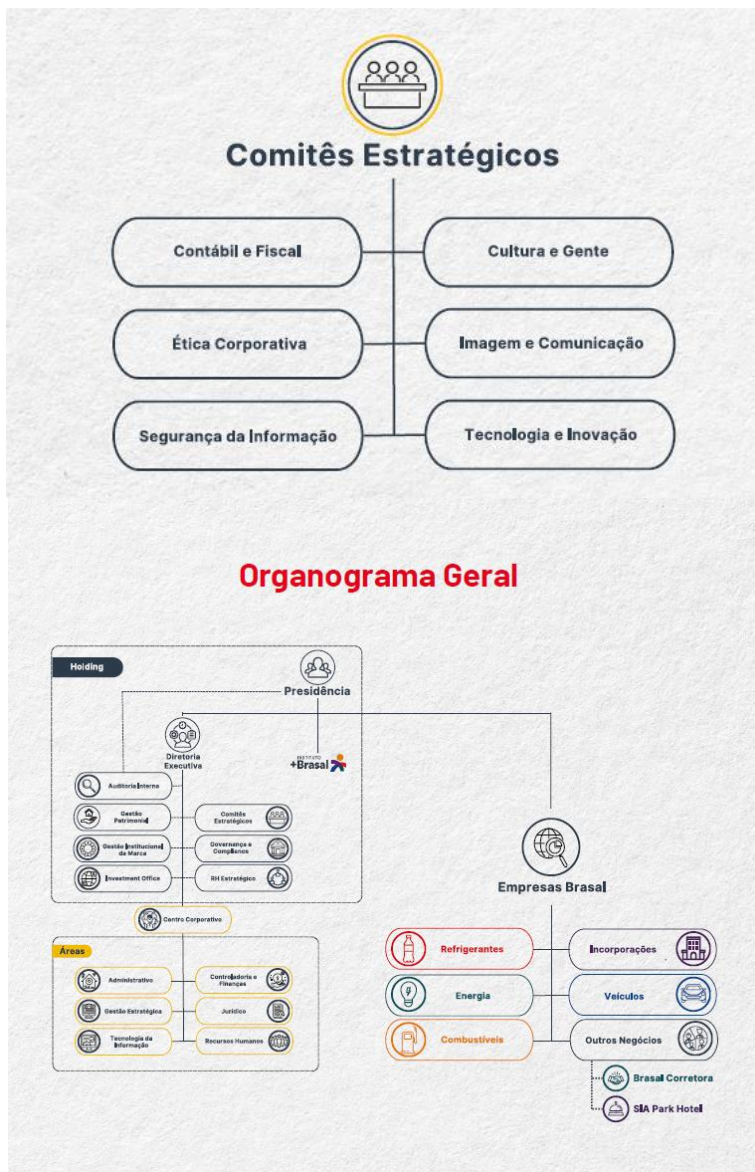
Comitês Estratégicos

Contábil e Fiscal

Cultura e Gente

Ética Corporativa

Imagem e Comunicação

Segurança da Informação

Tecnologia e Inovação

Organograma Geral

Holding

Presidência

Diretoria Executiva

INSTITUTO +Brasal

Auditoria Interna

Gestão Patrimonial

Comitês Estratégicos

Gestão Institucional da Marca

Governança e Compliance

Investment Office

RH Estratégico

Centro Corporativo

Áreas

Administrativo

Controladoria e Finanças

Gestão Estratégica

Jurídico

Tecnologia da Informação

Recursos Humanos

Empresas Brasal

Refrigerantes

Incorporações

Energia

Veículos

Combustíveis

Outros Negócios

Brasal Corretora

SIA Park Hotel